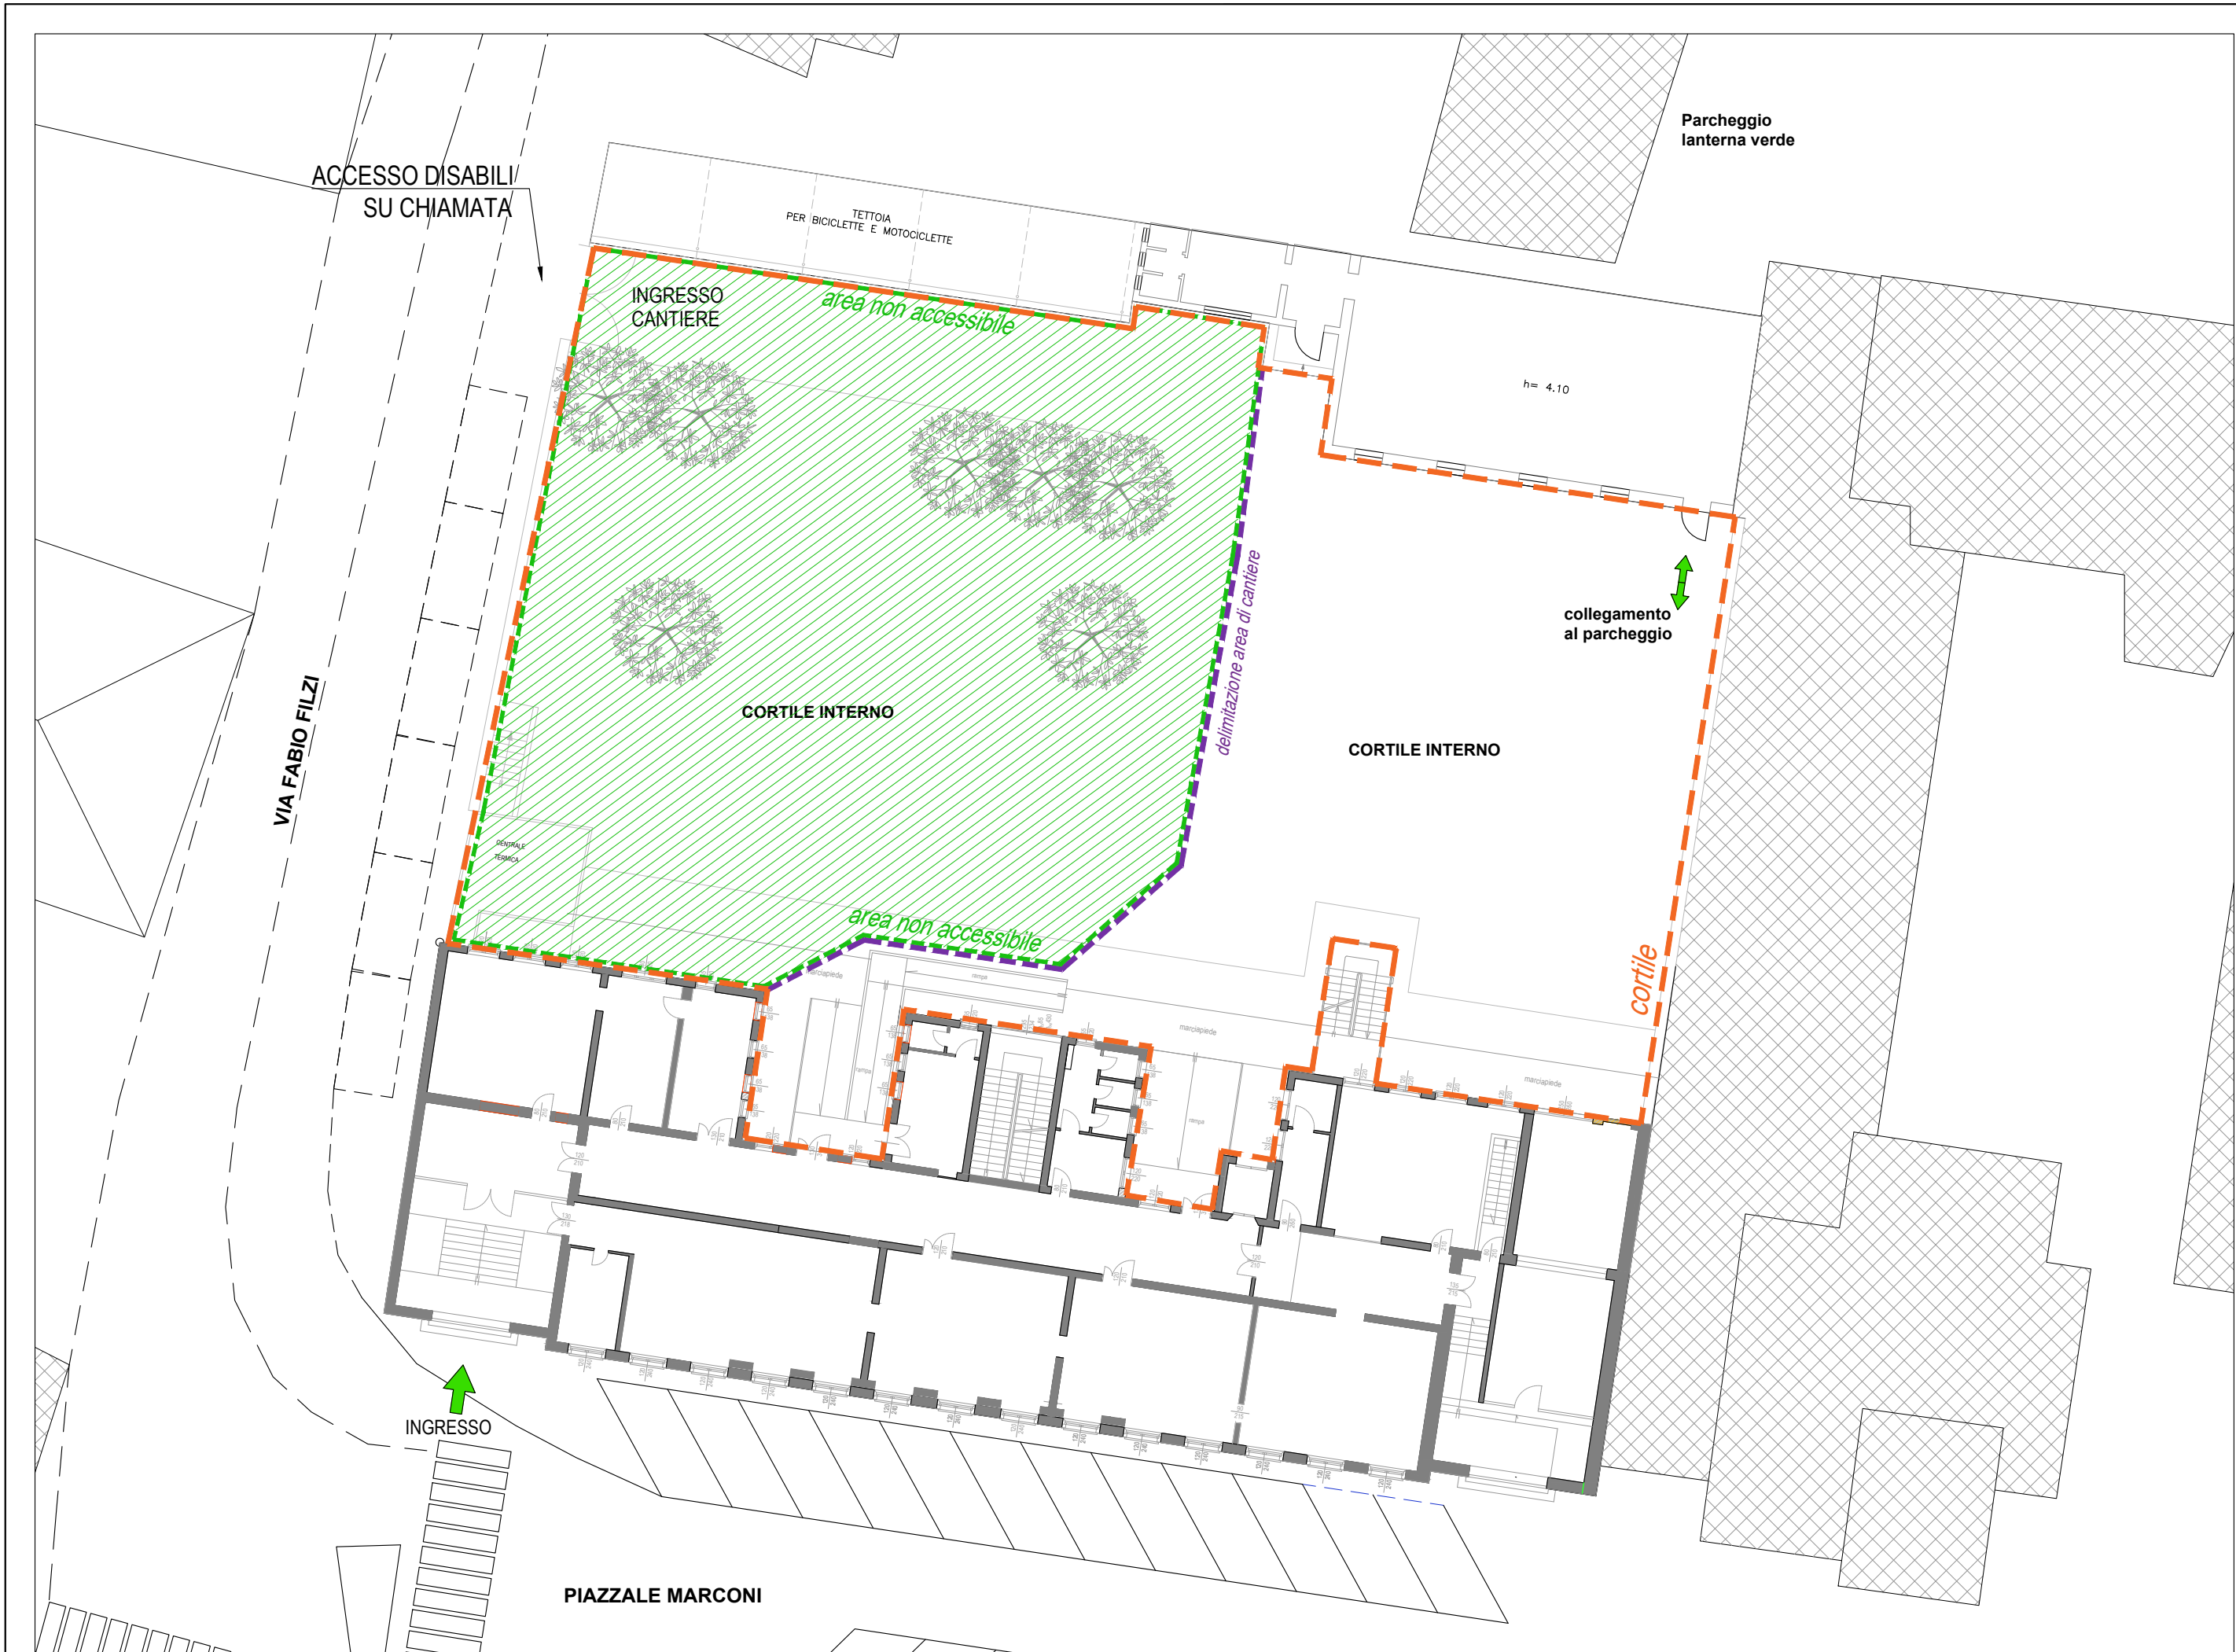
ACCESSO DISABILI SU CHIAMATA

TETTOIA PER BICICLETTE E MOTOCICLETTE

Parcheggio lanterna verde

INGRESSO CANTIERE

area non accessibile

h= 4.10

delimitazione area di cantiere

collegamento al parcheggio

VIA FABIO FILZI

CORTILE INTERNO

CORTILE INTERNO

CENTRALE TERMICA

area non accessibile

cortile

marciapiede

marciapiede

marciapiede

INGRESSO

PIAZZALE MARCONI